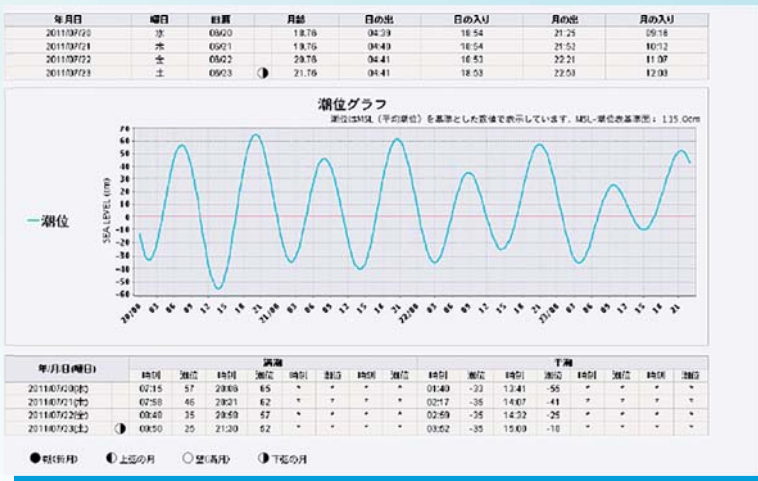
| 年月日 | 曜日 | 旧暦 | 月齢 | 日の出 | 日の入り | 月の出 | 月の入り |
|---|---|---|---|---|---|---|---|
| 2011/07/20 | 水 | 06/20 | 18.76 | 04:39 | 18:54 | 21:25 | 09:18 |
| 2011/07/21 | 木 | 06/21 | 19.76 | 04:40 | 18:54 | 21:52 | 10:12 |
| 2011/07/22 | 金 | 06/22 | 20.76 | 04:41 | 18:53 | 22:21 | 11:07 |
| 2011/07/23 | 土 | 06/23 ◑ | 21.76 | 04:41 | 18:53 | 22:53 | 12:03 |

潮位グラフ

潮位はMSL（平均潮位）を基準とした数値で表示しています。MSL-潮位表基準面：135.0cm

—潮位

SEA LEVEL (cm)

70, 60, 50, 40, 30, 20, 10, 0, -10, -20, -30, -40, -50, -60

20/00, 03, 06, 09, 12, 15, 18, 21, 21/00, 03, 06, 09, 12, 15, 18, 21, 22/00, 03, 06, 09, 12, 15, 18, 21, 23/00, 03, 06, 09, 12, 15, 18, 21

| 年/月/日(曜日) | | 満潮 | | | | | | | | 干潮 | | | | | | | |
|---|---|---|---|---|---|---|---|---|---|---|---|---|---|---|---|---|---|
| | | 時刻 | 潮位 | 時刻 | 潮位 | 時刻 | 潮位 | 時刻 | 潮位 | 時刻 | 潮位 | 時刻 | 潮位 | 時刻 | 潮位 | 時刻 | 潮位 |
| 2011/07/20(水) | | 07:15 | 57 | 20:06 | 65 | * | * | * | * | 01:40 | -33 | 13:41 | -56 | * | * | * | * |
| 2011/07/21(木) | | 07:58 | 46 | 20:21 | 62 | * | * | * | * | 02:17 | -35 | 14:07 | -41 | * | * | * | * |
| 2011/07/22(金) | | 08:40 | 35 | 20:50 | 57 | * | * | * | * | 02:59 | -35 | 14:32 | -25 | * | * | * | * |
| 2011/07/23(土) | ◑ | 09:50 | 25 | 21:20 | 52 | * | * | * | * | 03:52 | -35 | 15:00 | -10 | * | * | * | * |

●朔(新月)　◐上弦の月　○望(満月)　◑下弦の月